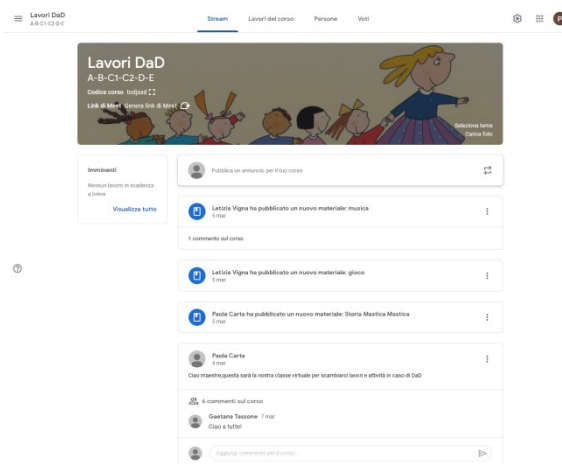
Lavori DaD
A-B-C1-C2-D-E

Stream | Lavori del corso | Persone | Voti

Lavori DaD
A-B-C1-C2-D-E
Codice corso todjsxd
Link di Meet Genera link di Meet

Seleziona tema
Carica foto

Imminenti
Nessun lavoro in scadenza a breve
Visualizza tutto

Pubblica un annuncio per il tuo corso

Letizia Vigna ha pubblicato un nuovo materiale: musica
5 mar

1 commento sul corso

Letizia Vigna ha pubblicato un nuovo materiale: gioco
5 mar

Paola Carta ha pubblicato un nuovo materiale: Storia Mastica Mastica
5 mar

Paola Carta
4 mar
Ciao maestre,questa sarà la nostra classe virtuale per scambiarci lavori e attività in caso di DaD

6 commenti sul corso

Gaetana Tassone 7 mar
Ciao a tutte!

Aggiungi commento per il corso...